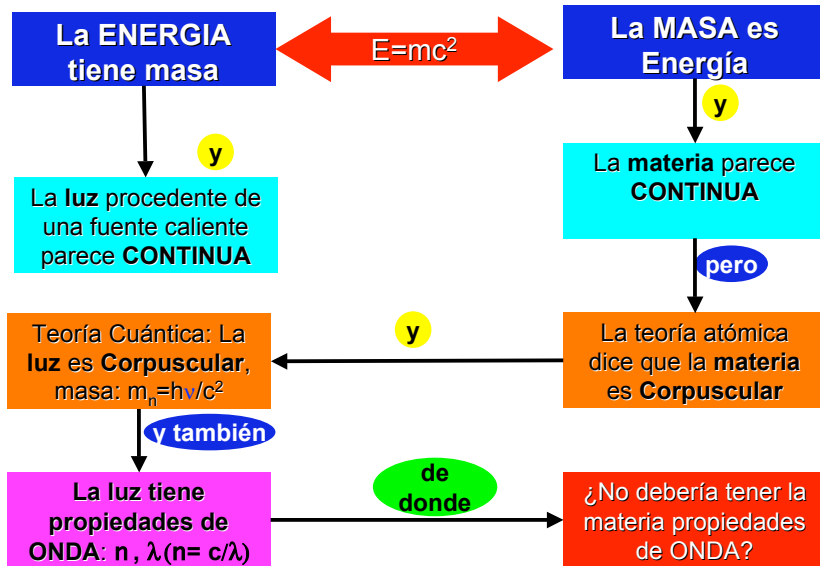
La ENERGIA tiene masa

$E=mc^2$

La MASA es Energía

y

y

La **luz** procedente de una fuente caliente parece **CONTINUA**

La **materia** parece **CONTINUA**

pero

Teoría Cuántica: La **luz** es **Corpuscular**, masa: $m_n=h\nu/c^2$

y

La teoría atómica dice que la **materia** es **Corpuscular**

y también

La luz tiene propiedades de ONDA: $n$ , $\lambda(n= c/\lambda)$

de donde

¿No debería tener la materia propiedades de ONDA?